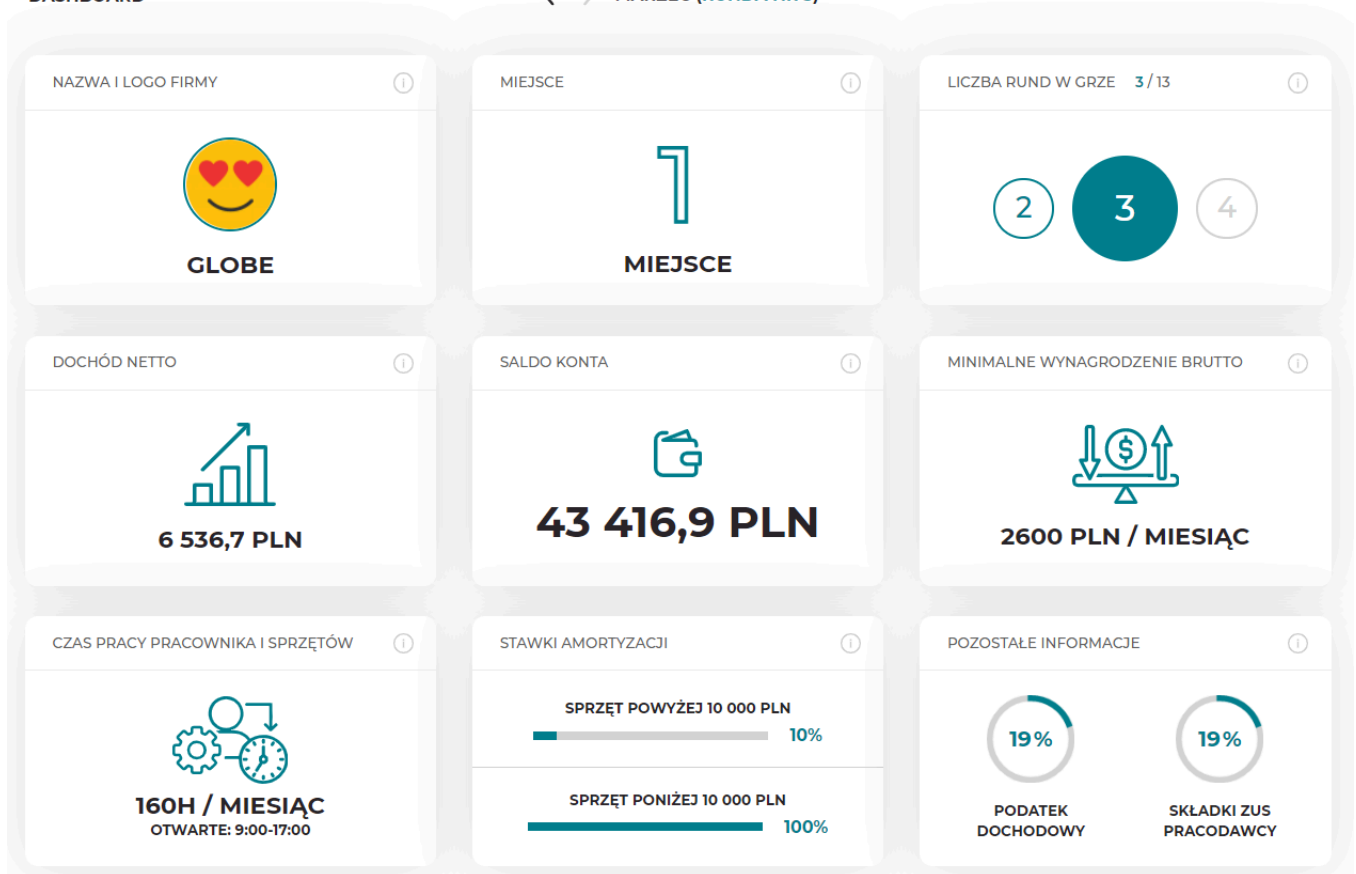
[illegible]

NAZWA I LOGO FIRMY

GLOBE

MIEJSCE

1

MIEJSCE

LICZBA RUND W GRZE 3 / 13

2 3 4

DOCHÓD NETTO

6 536,7 PLN

SALDO KONTA

43 416,9 PLN

MINIMALNE WYNAGRODZENIE BRUTTO

2600 PLN / MIESIĄC

CZAS PRACY PRACOWNIKA I SPRZĘTÓW

160H / MIESIĄC
OTWARTE: 9:00-17:00

STAWKI AMORTYZACJI

SPRZĘT POWYŻEJ 10 000 PLN
10%

SPRZĘT PONIŻEJ 10 000 PLN
100%

POZOSTAŁE INFORMACJE

19%
PODATEK DOCHODOWY

19%
SKŁADKI ZUS PRACODAWCY